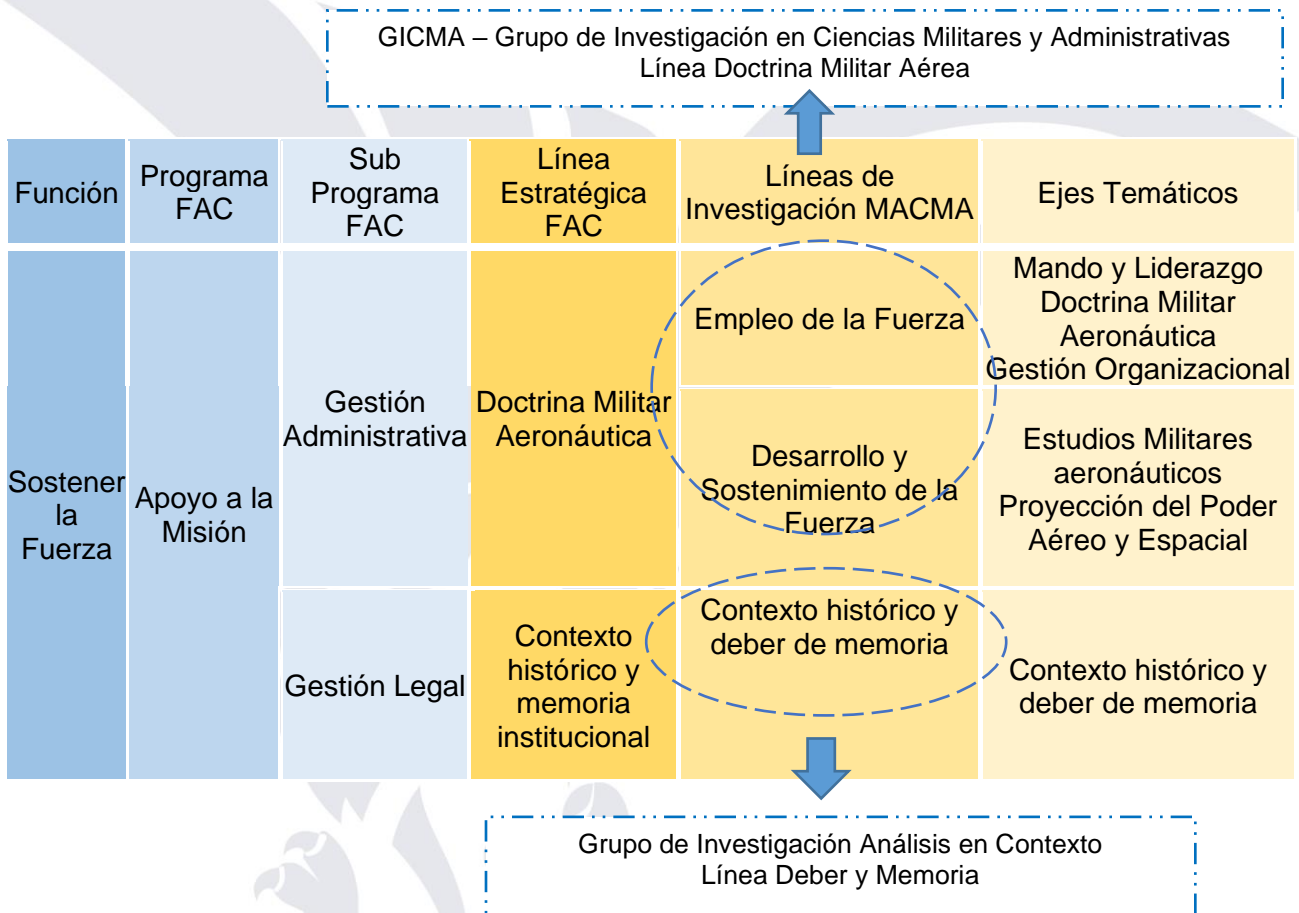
GICMA – Grupo de Investigación en Ciencias Militares y Administrativas
Línea Doctrina Militar Aérea

| Función | Programa FAC | Sub Programa FAC | Línea Estratégica FAC | Líneas de Investigación MACMA | Ejes Temáticos |
|---|---|---|---|---|---|
| Sostener la Fuerza | Apoyo a la Misión | Gestión Administrativa | Doctrina Militar Aeronáutica | Empleo de la Fuerza | Mando y Liderazgo Doctrina Militar Aeronáutica Gestión Organizacional |
| | | | | Desarrollo y Sostenimiento de la Fuerza | Estudios Militares aeronáuticos Proyección del Poder Aéreo y Espacial |
| | | Gestión Legal | Contexto histórico y memoria institucional | Contexto histórico y deber de memoria | Contexto histórico y deber de memoria |

Grupo de Investigación Análisis en Contexto
Línea Deber y Memoria